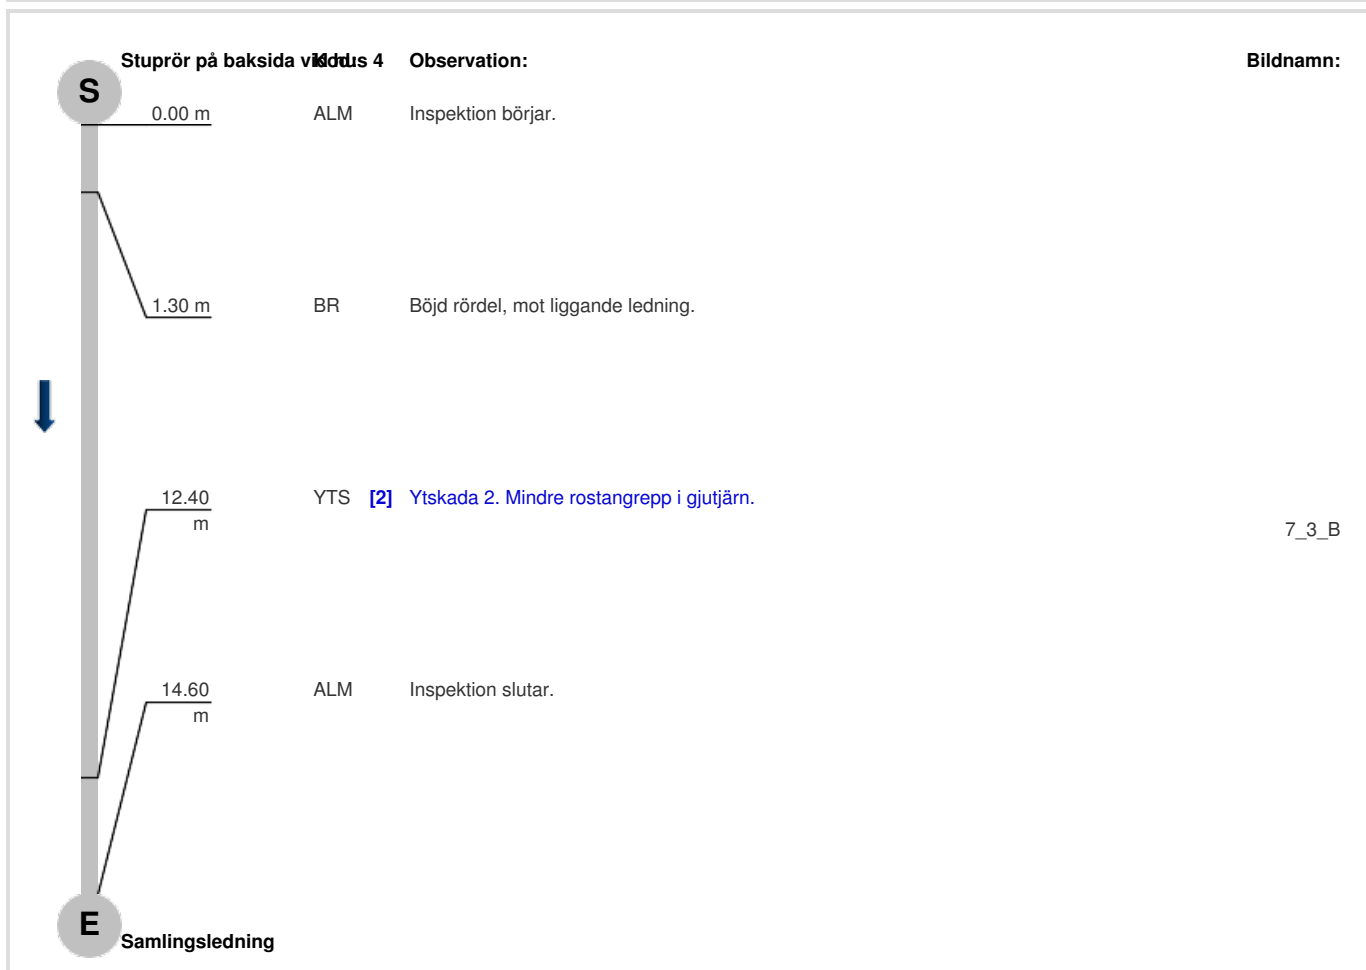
S

Stuprör på baksida vid hus 4 Kod: Observation: Bildnamn:

| | Kod | Observation | Bildnamn |
|---|---|---|---|
| 0.00 m | ALM | Inspektion börjar. | |
| 1.30 m | BR | Böjd rördel, mot liggande ledning. | |
| 12.40 m | YTS | [2] Ytskada 2. Mindre rostangrepp i gjutjärn. | 7_3_B |
| 14.60 m | ALM | Inspektion slutar. | |

E

Samlingsledning